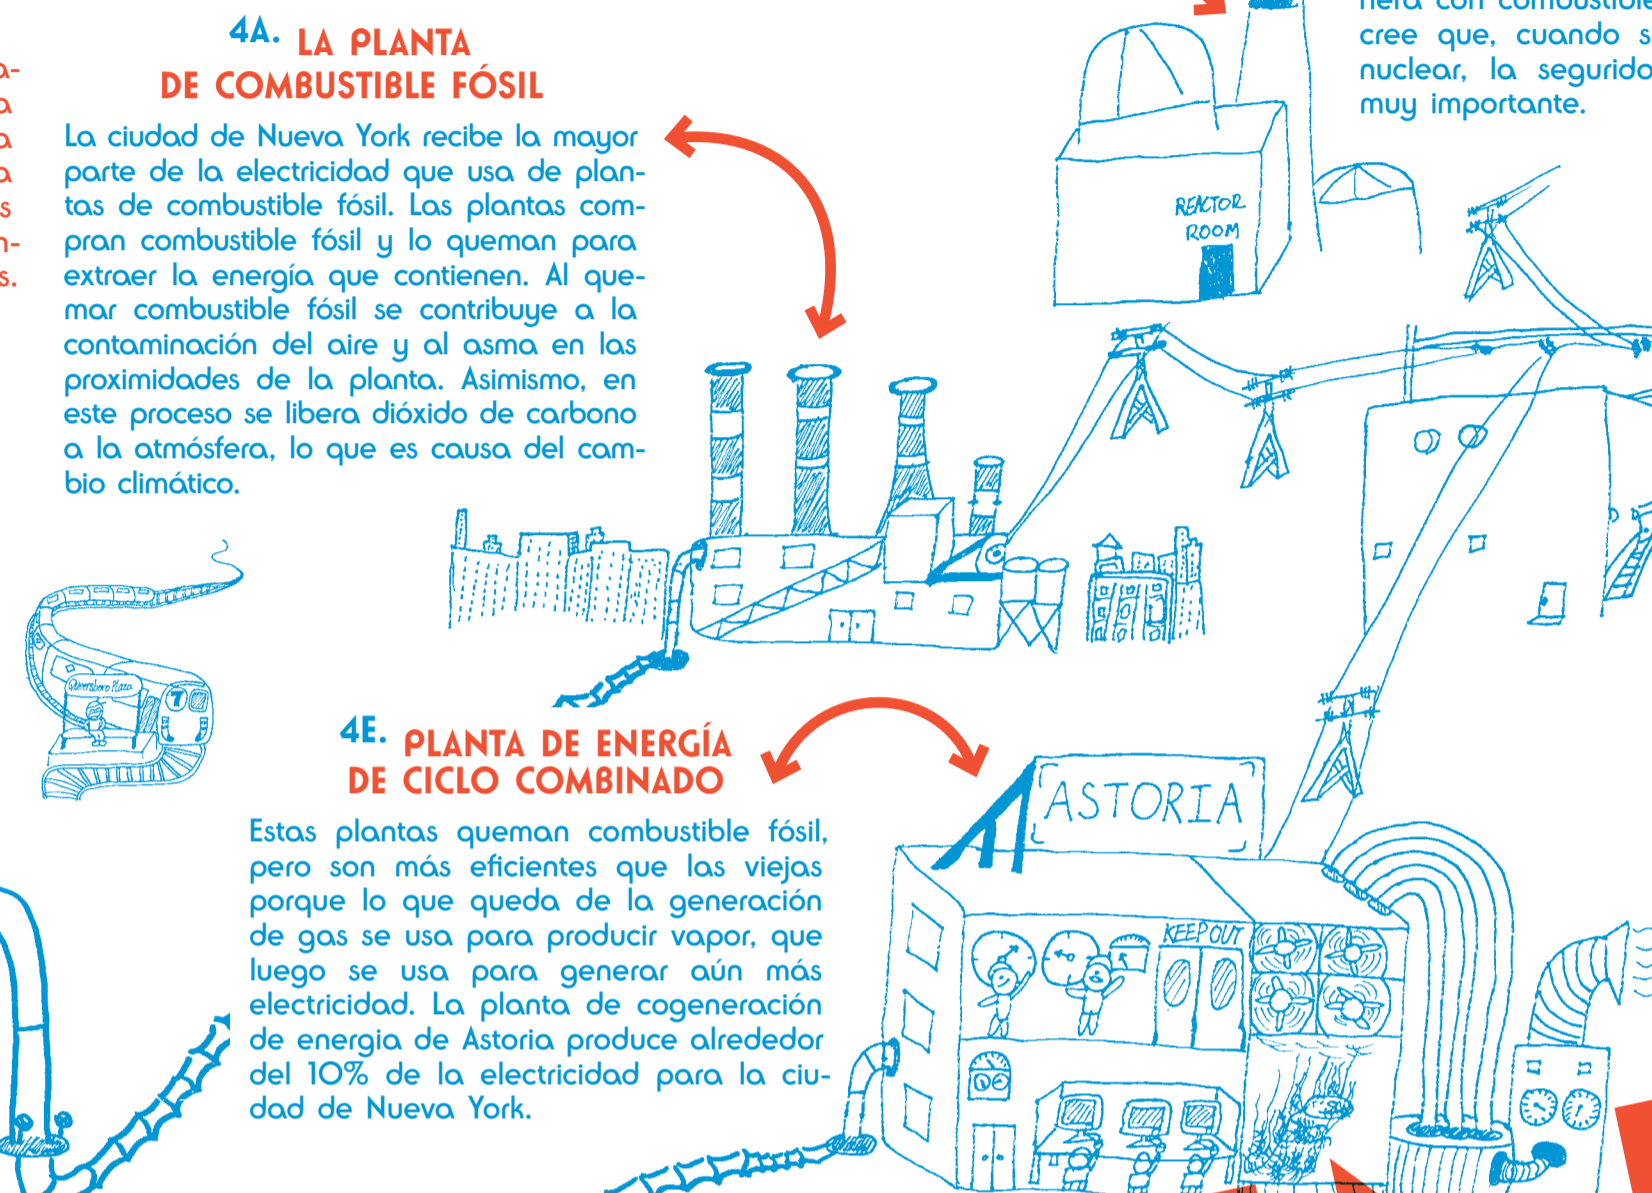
4A. LA PLANTA DE COMBUSTIBLE FÓSIL

La ciudad de Nueva York recibe la mayor parte de la electricidad que usa de plantas de combustible fósil. Las plantas compran combustible fósil y lo queman para extraer la energía que contienen. Al quemar combustible fósil se contribuye a la contaminación del aire y al asma en las proximidades de la planta. Asimismo, en este proceso se libera dióxido de carbono a la atmósfera, lo que es causa del cambio climático.

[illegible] cree que, cuando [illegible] nuclear, la segurid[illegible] muy importante.

REACTOR ROOM

Queensboro Plaza

7

4E. PLANTA DE ENERGÍA DE CICLO COMBINADO

Estas plantas queman combustible fósil, pero son más eficientes que las viejas porque lo que queda de la generación de gas se usa para producir vapor, que luego se usa para generar aún más electricidad. La planta de cogeneración de energia de Astoria produce alrededor del 10% de la electricidad para la ciudad de Nueva York.

ASTORIA

KEEP OUT